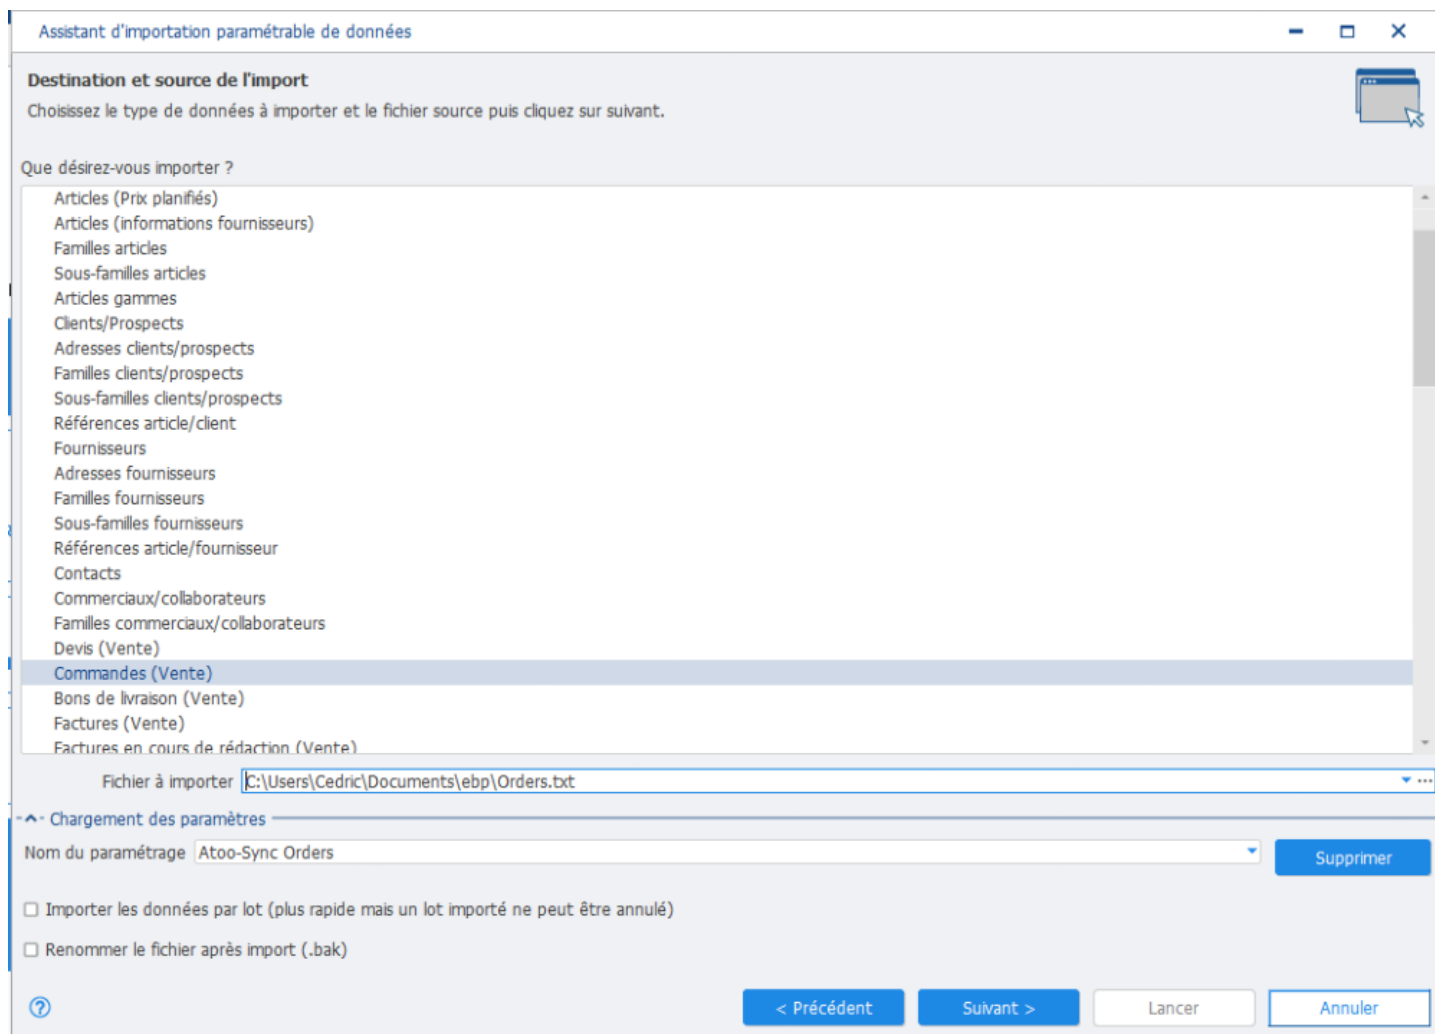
Assistant d'importation paramétrable de données

Destination et source de l'import
Choisissez le type de données à importer et le fichier source puis cliquez sur suivant.

Que désirez-vous importer ?

Articles (Prix planifiés)
Articles (informations fournisseurs)
Familles articles
Sous-familles articles
Articles gammes
Clients/Prospects
Adresses clients/prospects
Familles clients/prospects
Sous-familles clients/prospects
Références article/client
Fournisseurs
Adresses fournisseurs
Familles fournisseurs
Sous-familles fournisseurs
Références article/fournisseur
Contacts
Commerciaux/collaborateurs
Familles commerciaux/collaborateurs
Devis (Vente)
Commandes (Vente)
Bons de livraison (Vente)
Factures (Vente)
Factures en cours de rédaction (Vente)

Fichier à importer C:\Users\Cedric\Documents\ebp\Orders.txt

Chargement des paramètres

Nom du paramétrage Atoo-Sync Orders

Supprimer

Importer les données par lot (plus rapide mais un lot importé ne peut être annulé)

Renommer le fichier après import (.bak)

< Précédent

Suivant >

Lancer

Annuler